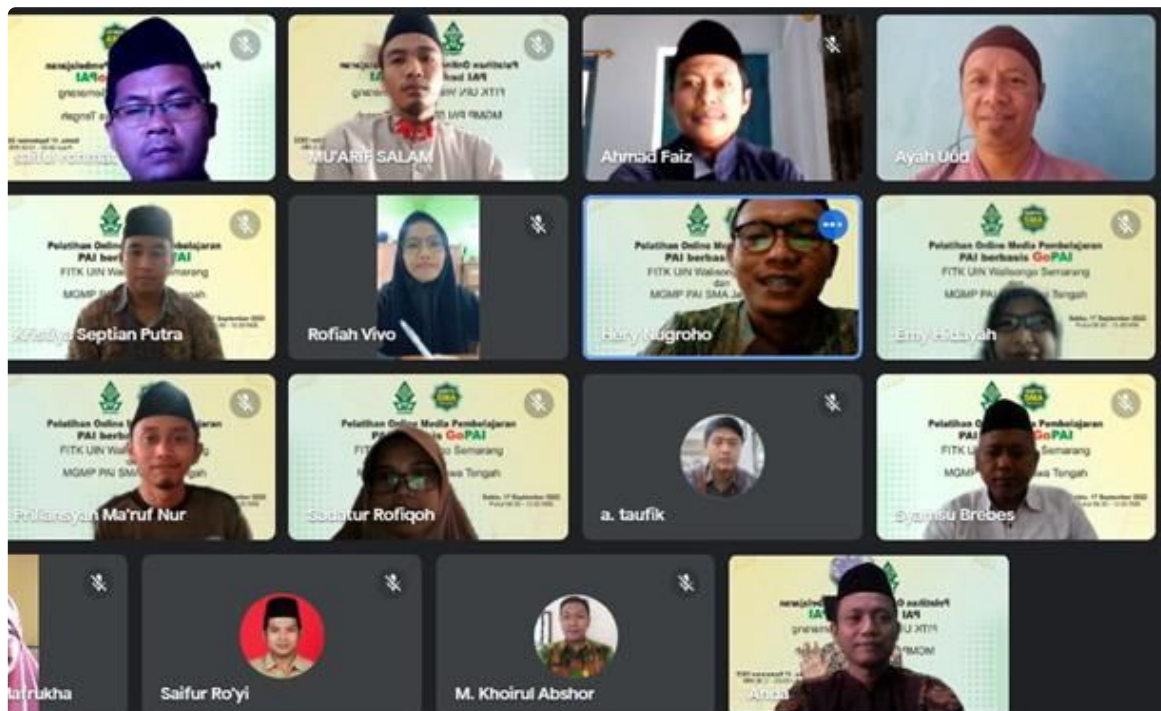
Pelatihan Online Media Pembelajaran PAI berbasis GoPAI
FITK UIN Walisongo Semarang
MGMP PAI SMA Jawa Tengah

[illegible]

MU'ARIF SALAM

Ahmad Faiz

Ayah Udd

Pelatihan Online Media Pembelajaran PAI berbasis GoPAI
FITK UIN Walisongo Semarang
MGMP PAI

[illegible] Septian Putra

Rofiah Vivo

Pelatihan Online Media Pembelajaran PAI berbasis
FITK UIN Walisongo
dan
MGMP PAI SMA Ja

Hery Nugroho

Pelatihan Online Media Pembelajaran PAI berbasis GoPAI
FITK UIN Walisongo Semarang
MGMP PAI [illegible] Tengah
Sabtu, 17 September 2022

Emy Hidayah

Pelatihan Online Media Pembelajaran PAI berbasis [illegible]
FITK UIN Wali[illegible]
MGMP PAI SMA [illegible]

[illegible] Ma'ruf Nur

Pelatihan Online Media Pembelajaran PAI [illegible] GoPAI
FITK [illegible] Semarang
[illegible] Jawa Tengah
Sabtu, 17 September 2022

Sa'adatur Rofiqoh

a. taufik

Pelatihan Online Media Pembelajaran PAI berbasis GoPAI
FITK UIN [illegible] Semarang
MGMP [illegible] Jawa Tengah
Sabtu, 17 September 2022

Syamsu Brebes

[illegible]afrukha

Saifur Ro'yi

M. Khoirul Abshor

Pelatihan Online Media Pembelajaran
FITK UIN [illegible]
MGMP

Anda